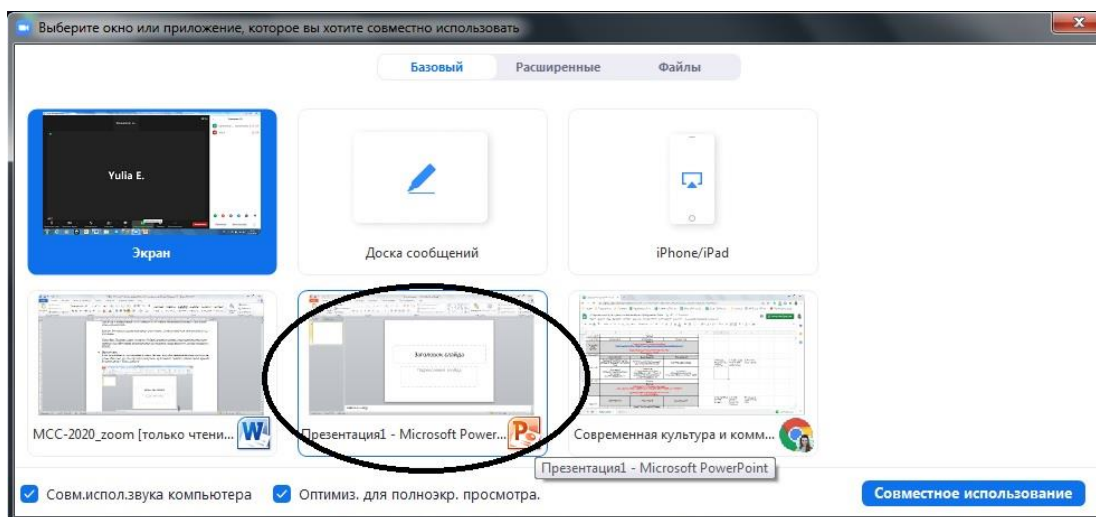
Выберите окно или приложение, которое вы хотите совместно использовать

Базовый Расширенные Файлы

Yulia E.

Экран

Доска сообщений

iPhone/iPad

Заголовок слайда

Подзаголовок слайда

MCC-2020_zoom [только чтени...

Презентация1 - Microsoft Power...

Современная культура и комм...

Презентация1 - Microsoft PowerPoint

Совм.испол.звука компьютера

Оптимиз. для полноэкр. просмотра.

Совместное использование